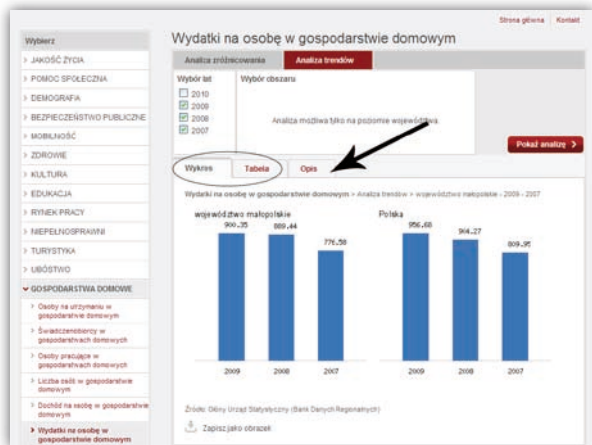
Strona główna | Kontakt

Wybierz
> JAKOŚĆ ŻYCIA
> POMOC SPOŁECZNA
> DEMOGRAFIA
> BEZPIECZEŃSTWO PUBLICZNE
> MOBILNOŚĆ
> ZDROWIE
> KULTURA
> EDUKACJA
> RYNEK PRACY
> NIEPEŁNOSPRAWNI
> TURYSTYKA
> UBÓSTWO
GOSPODARSTWA DOMOWE
> Osoby na utrzymaniu w gospodarstwie domowym
> Świadczeniobiorcy w gospodarstwach domowych
> Osoby pracujące w gospodarstwach domowych
> Liczba osób w gospodarstwie domowym
> Dochód na osobę w gospodarstwie domowym
> Wydatki na osobę w gospodarstwie domowym

Wydatki na osobę w gospodarstwie domowym

Analiza zróżnicowania | Analiza trendów

Wybór lat
2010
2009
2008
2007

Wybór obszaru

Analiza możliwa tylko na poziomie województwa.

Pokaż analizę >

Wykres | Tabela | Opis

Wydatki na osobę w gospodarstwie domowym > Analiza trendów > województwo małopolskie - 2009 - 2007

województwo małopolskie
900.35 | 889.44 | 776.58
2009 | 2008 | 2007

Polska
956.60 | 904.27 | 809.95
2009 | 2008 | 2007

Źródło: Główny Urząd Statystyczny (Bank Danych Regionalnych)

Zapisz jako obrazek